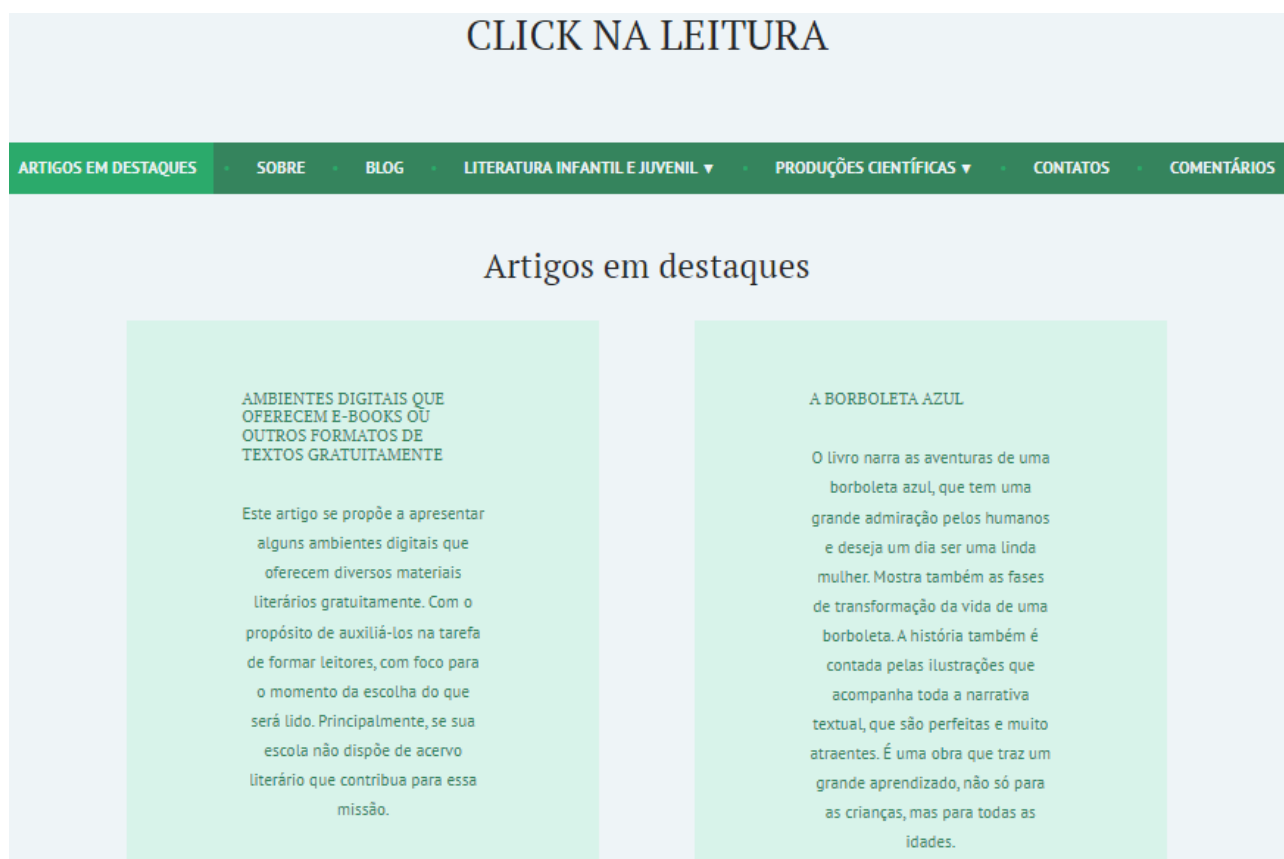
CLICK NA LEITURA

ARTIGOS EM DESTAQUES · SOBRE · BLOG · LITERATURA INFANTIL E JUVENIL ▾ · PRODUÇÕES CIENTÍFICAS ▾ · CONTATOS · COMENTÁRIOS

Artigos em destaques

AMBIENTES DIGITAIS QUE OFERECEM E-BOOKS OU OUTROS FORMATOS DE TEXTOS GRATUITAMENTE

Este artigo se propõe a apresentar alguns ambientes digitais que oferecem diversos materiais literários gratuitamente. Com o propósito de auxiliá-los na tarefa de formar leitores, com foco para o momento da escolha do que será lido. Principalmente, se sua escola não dispõe de acervo literário que contribua para essa missão.

A BORBOLETA AZUL

O livro narra as aventuras de uma borboleta azul, que tem uma grande admiração pelos humanos e deseja um dia ser uma linda mulher. Mostra também as fases de transformação da vida de uma borboleta. A história também é contada pelas ilustrações que acompanha toda a narrativa textual, que são perfeitas e muito atraentes. É uma obra que traz um grande aprendizado, não só para as crianças, mas para todas as idades.